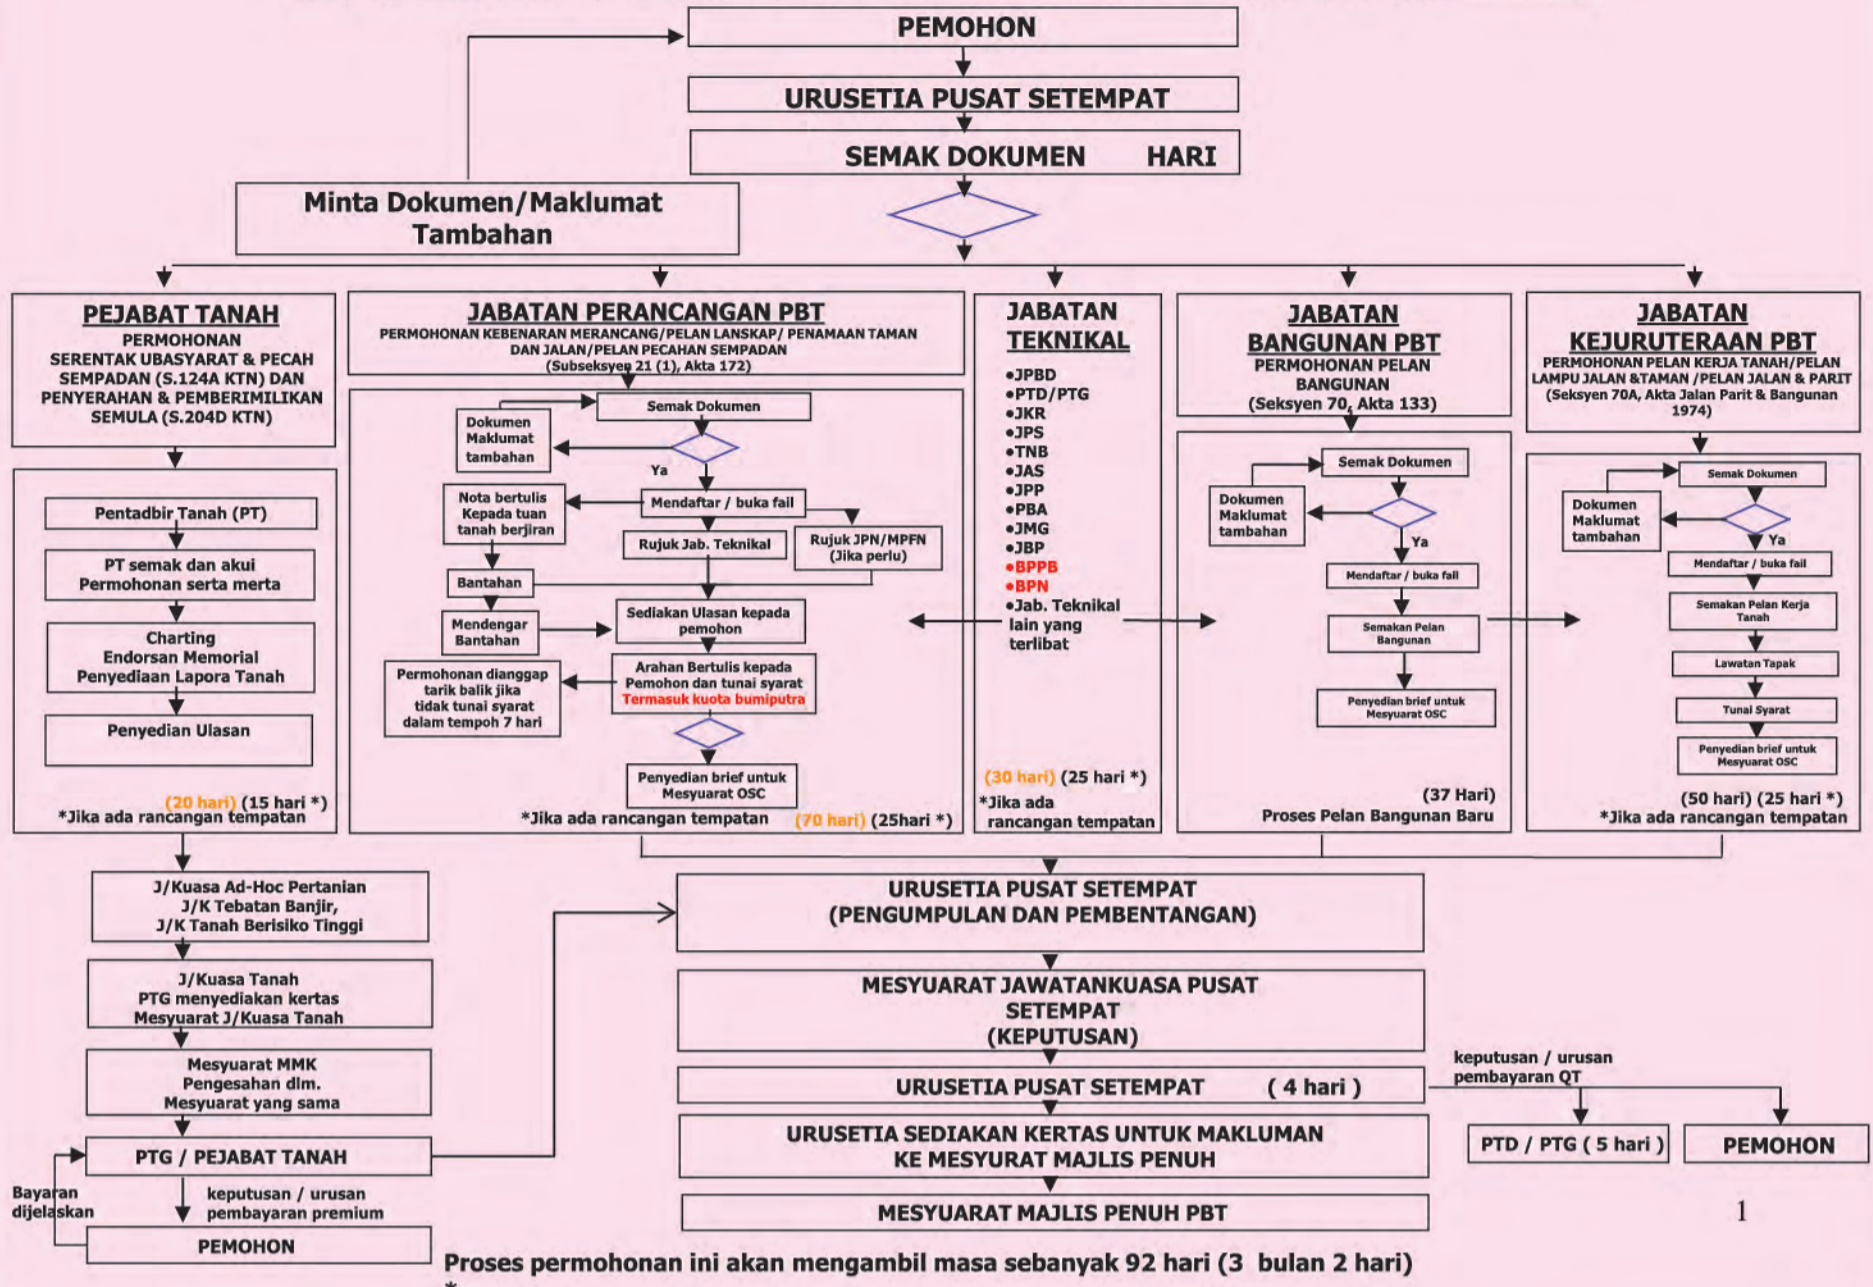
PEMOHON

URUSETIA PUSAT SETEMPAT

SEMAK DOKUMEN HARI

Minta Dokumen/Maklumat Tambahan

PEJABAT TANAH
PERMOHONAN SERENTAK UBASYARAT & PECAH SEMPADAN (S.124A KTN) DAN PENYERAHAN & PEMBERIMILIKAN SEMULA (S.204D KTN)

Pentadbir Tanah (PT)
PT semak dan akui Permohonan serta merta
Charting Endorsan Memorial Penyediaan Lapora Tanah
Penyedian Ulasan

(20 hari) (15 hari *)
*Jika ada rancangan tempatan

JABATAN PERANCANGAN PBT
PERMOHONAN KEBENARAN MERANCANG/PELAN LANSKAP/ PENAMAAN TAMAN DAN JALAN/PELAN PECAHAN SEMPADAN
(Subseksyen 21 (1), Akta 172)

Semak Dokumen
Dokumen Maklumat tambahan
Ya
Nota bertulis Kepada tuan tanah berjiran
Mendaftar / buka fail
Rujuk Jab. Teknikal
Rujuk JPN/MPFN (Jika perlu)
Bantahan
Mendengar Bantahan
Sediakan Ulasan kepada pemohon
Permohonan dianggap tarik balik jika tidak tunai syarat dalam tempoh 7 hari
Arahan Bertulis kepada Pemohon dan tunai syarat Termasuk kuota bumiputra
Penyedian brief untuk Mesyuarat OSC

*Jika ada rancangan tempatan (70 hari) (25hari *)

JABATAN TEKNIKAL
•JPBD
•PTD/PTG
•JKR
•JPS
•TNB
•JAS
•JPP
•PBA
•JMG
•JBP
•BPPB
•BPN
•Jab. Teknikal lain yang terlibat

(30 hari) (25 hari *)
*Jika ada rancangan tempatan

JABATAN BANGUNAN PBT
PERMOHONAN PELAN BANGUNAN
(Seksyen 70, Akta 133)

Semak Dokumen
Dokumen Maklumat tambahan
Ya
Mendaftar / buka fail
Semakan Pelan Bangunan
Penyedian brief untuk Mesyuarat OSC

(37 Hari)
Proses Pelan Bangunan Baru

JABATAN KEJURUTERAAN PBT
PERMOHONAN PELAN KERJA TANAH/PELAN LAMPU JALAN &TAMAN /PELAN JALAN & PARIT
(Seksyen 70A, Akta Jalan Parit & Bangunan 1974)

Semak Dokumen
Dokumen Maklumat tambahan
Ya
Mendaftar / buka fail
Semakan Pelan Kerja Tanah
Lawatan Tapak
Tunai Syarat
Penyedian brief untuk Mesyuarat OSC

(50 hari) (25 hari *)
*Jika ada rancangan tempatan

J/Kuasa Ad-Hoc Pertanian
J/K Tebatan Banjir,
J/K Tanah Berisiko Tinggi

J/Kuasa Tanah
PTG menyediakan kertas Mesyuarat J/Kuasa Tanah

Mesyuarat MMK
Pengesahan dlm.
Mesyuarat yang sama

PTG / PEJABAT TANAH

Bayaran dijelaskan

keputusan / urusan pembayaran premium

PEMOHON

URUSETIA PUSAT SETEMPAT
(PENGUMPULAN DAN PEMBENTANGAN)

MESYUARAT JAWATANKUASA PUSAT SETEMPAT
(KEPUTUSAN)

URUSETIA PUSAT SETEMPAT ( 4 hari )

keputusan / urusan pembayaran QT

PTD / PTG ( 5 hari )

PEMOHON

URUSETIA SEDIAKAN KERTAS UNTUK MAKLUMAN KE MESYURAT MAJLIS PENUH

MESYUARAT MAJLIS PENUH PBT

1

Proses permohonan ini akan mengambil masa sebanyak 92 hari (3 bulan 2 hari)
*